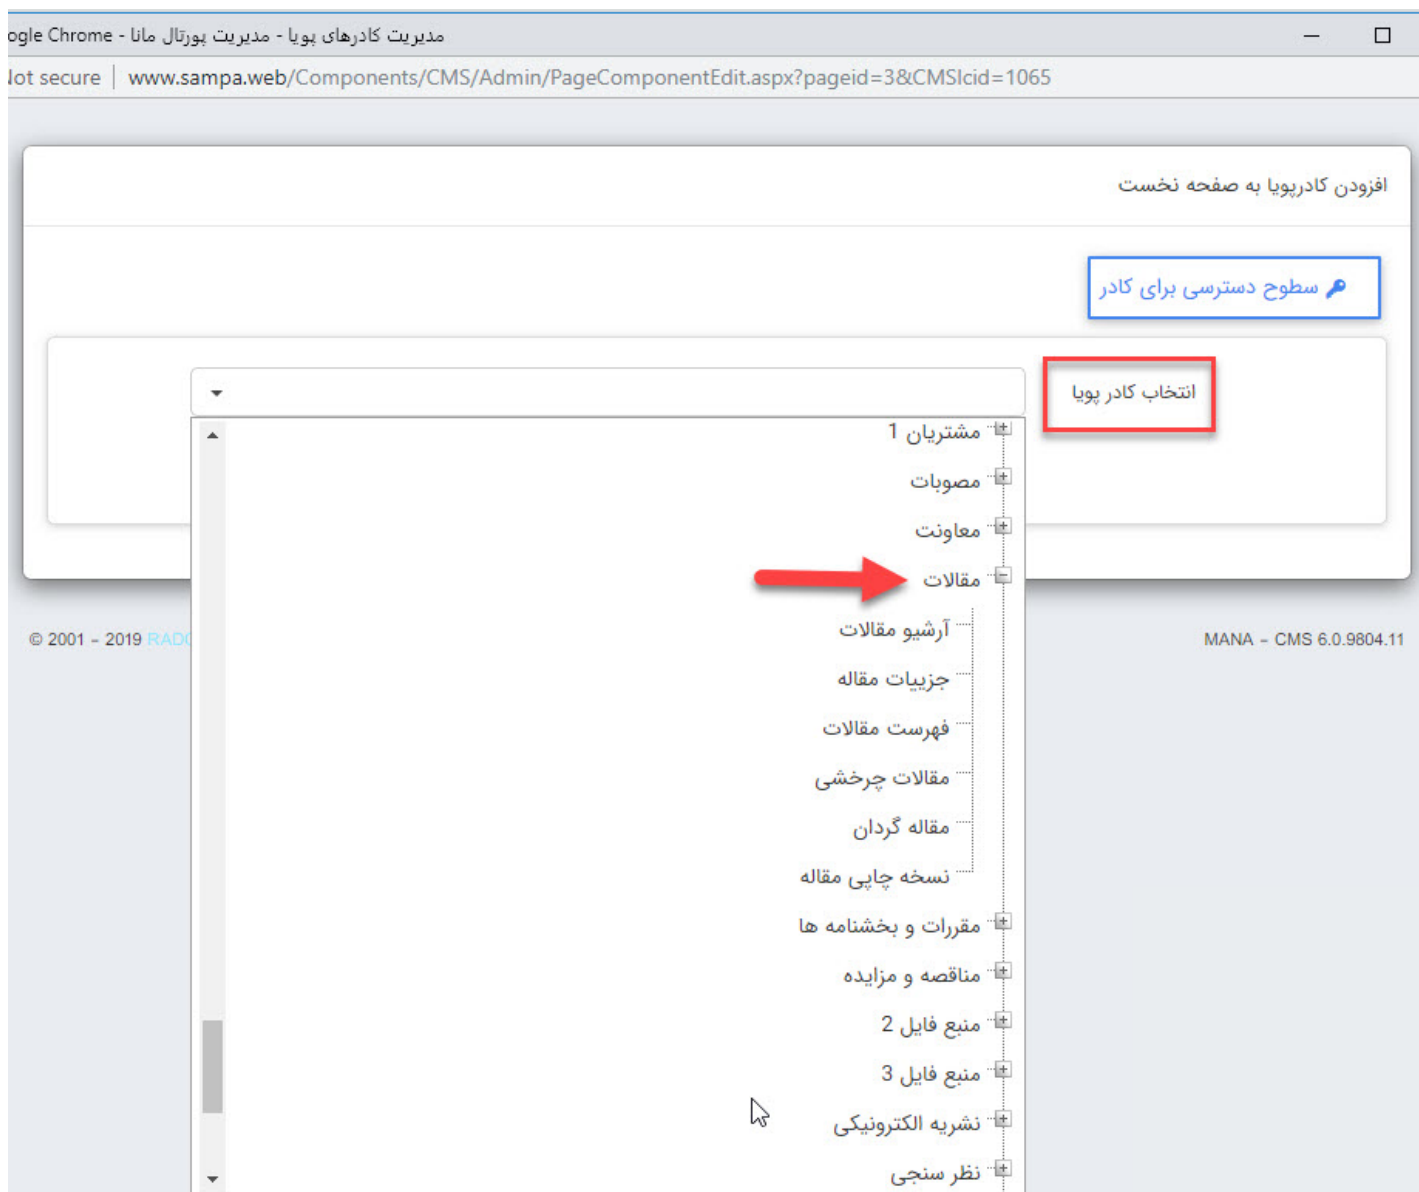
ogle Chrome - مدیریت کادرهای پویا - مدیریت پورتال مانا

lot secure | www.sampa.web/Components/CMS/Admin/PageComponentEdit.aspx?pageid=3&CMSIcid=1065

افزودن کادرپویا به صفحه نخست

سطوح دسترسی برای کادر

انتخاب کادر پویا

مشتریان 1
مصوبات
معاونت
مقالات
آرشیو مقالات
جزییات مقاله
فهرست مقالات
مقالات چرخشی
مقاله گردان
نسخه چاپی مقاله
مقررات و بخشنامه ها
مناقصه و مزایده
منبع فایل 2
منبع فایل 3
نشریه الکترونیکی
نظر سنجی

© 2001 - 2019 RAD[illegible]

MANA - CMS 6.0.9804.11